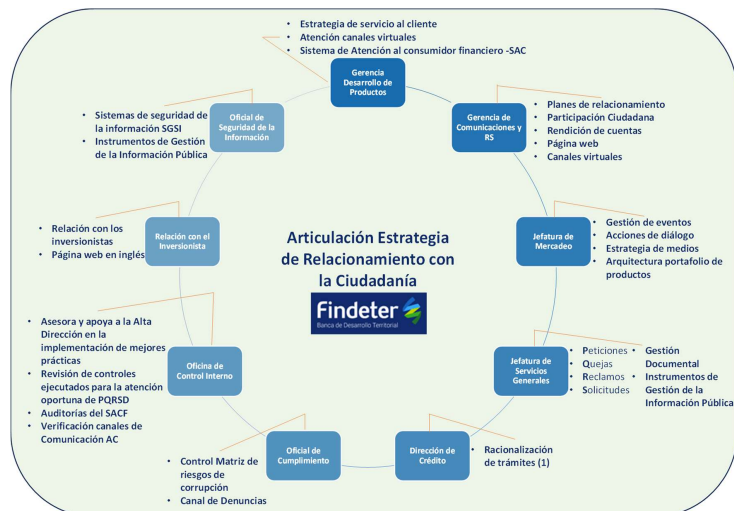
Articulación Estrategia de Relacionamiento con la Ciudadanía

Findeter
Banca de Desarrollo Territorial

Gerencia Desarrollo de Productos
- Estrategia de servicio al cliente
- Atención canales virtuales
- Sistema de Atención al consumidor financiero -SAC

Gerencia de Comunicaciones y RS
- Planes de relacionamiento
- Participación Ciudadana
- Rendición de cuentas
- Página web
- Canales virtuales

Jefatura de Mercadeo
- Gestión de eventos
- Acciones de diálogo
- Estrategia de medios
- Arquitectura portafolio de productos

Jefatura de Servicios Generales
- Peticiones
- Quejas
- Reclamos
- Solicitudes
- Gestión Documental
- Instrumentos de Gestión de la Información Pública

Dirección de Crédito
- Racionalización de trámites (1)

Oficial de Cumplimiento
- Control Matriz de riesgos de corrupción
- Canal de Denuncias

Oficina de Control Interno
- Asesora y apoya a la Alta Dirección en la implementación de mejores prácticas
- Revisión de controles ejecutados para la atención oportuna de PQRSD
- Auditorías del SACF
- Verificación canales de Comunicación AC

Relación con el Inversionista
- Relación con los inversionistas
- Página web en inglés

Oficial de Seguridad de la Información
- Sistemas de seguridad de la información SGSI
- Instrumentos de Gestión de la Información Pública